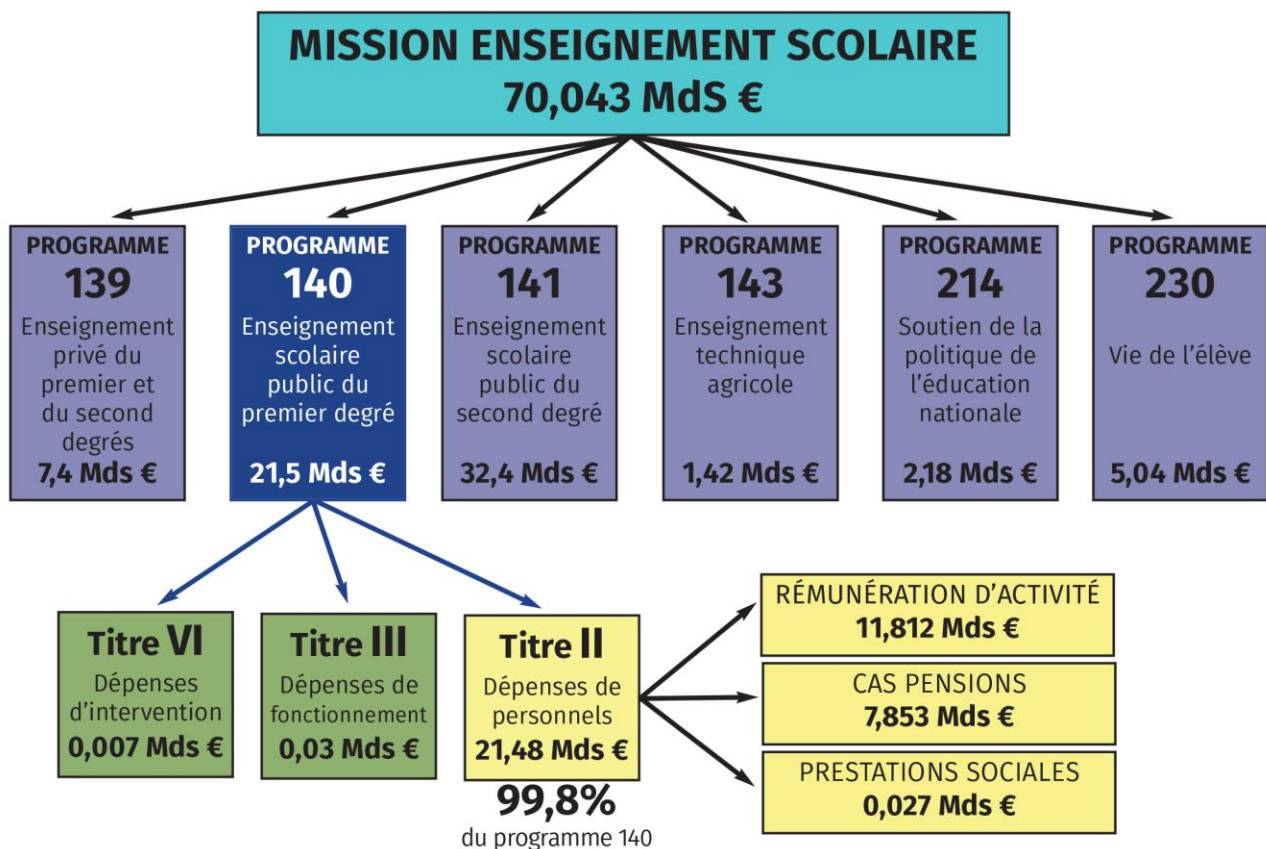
MISSION ENSEIGNEMENT SCOLAIRE
70,043 MdS €

PROGRAMME
139
Enseignement privé du premier et du second degrés
7,4 Mds €

PROGRAMME
140
Enseignement scolaire public du premier degré
21,5 Mds €

PROGRAMME
141
Enseignement scolaire public du second degré
32,4 Mds €

PROGRAMME
143
Enseignement technique agricole
1,42 Mds €

PROGRAMME
214
Soutien de la politique de l'éducation nationale
2,18 Mds €

PROGRAMME
230
Vie de l'élève
5,04 Mds €

Titre VI
Dépenses d'intervention
0,007 Mds €

Titre III
Dépenses de fonctionnement
0,03 Mds €

Titre II
Dépenses de personnels
21,48 Mds €

99,8%
du programme 140

RÉMUNÉRATION D'ACTIVITÉ
11,812 Mds €

CAS PENSIONS
7,853 Mds €

PRESTATIONS SOCIALES
0,027 Mds €